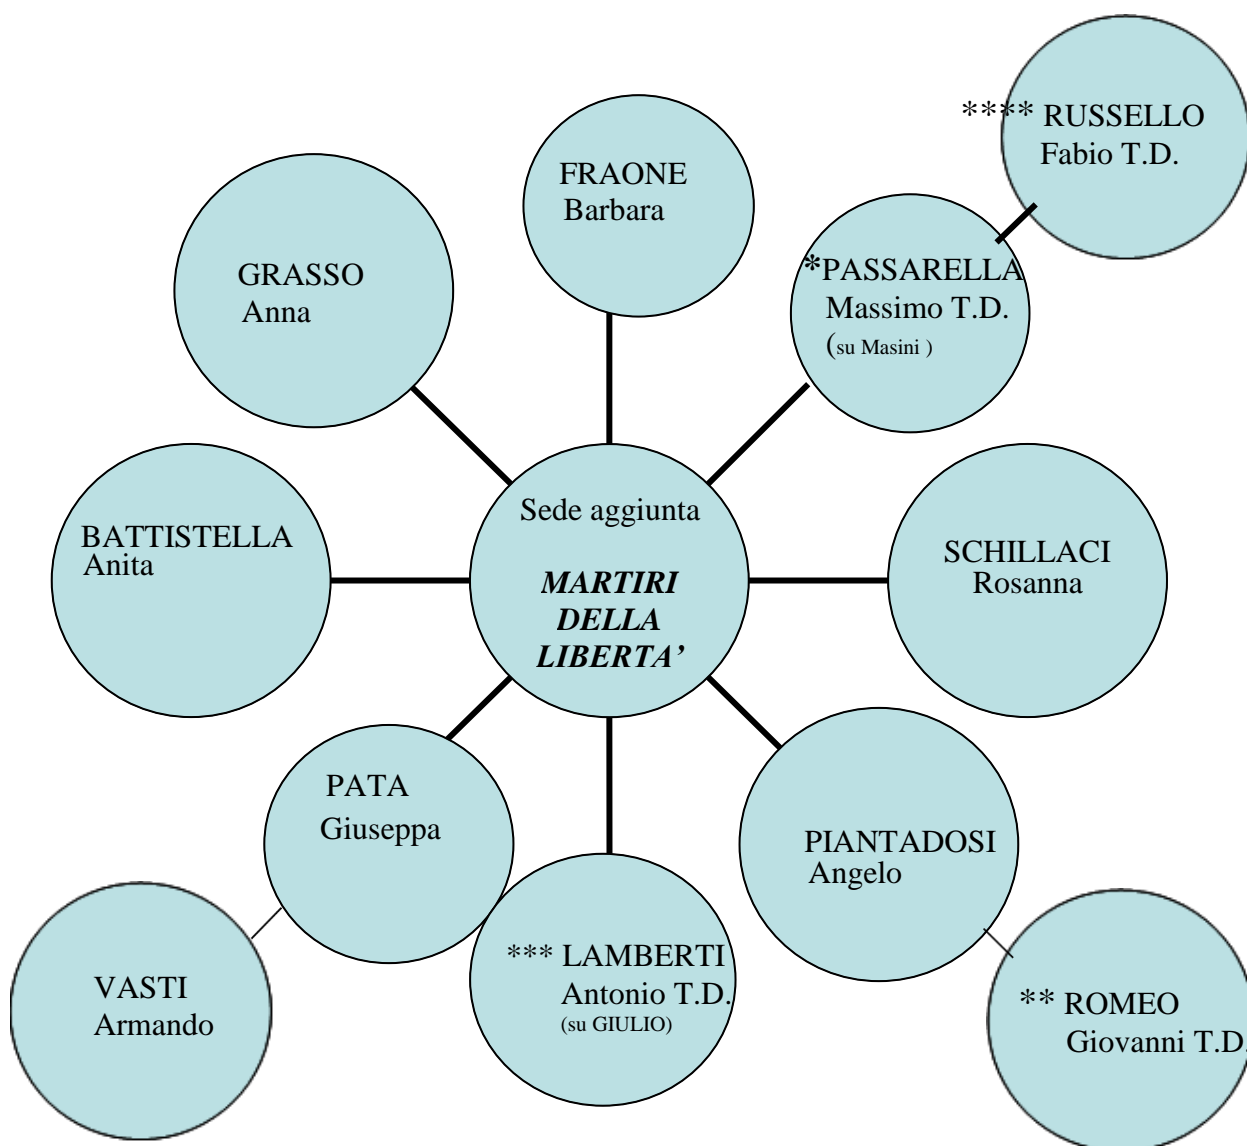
**** RUSSELLO
Fabio T.D.

FRAONE
Barbara

GRASSO
Anna

*PASSARELLA
Massimo T.D.
(su Masini )

BATTISTELLA
Anita

Sede aggiunta

***MARTIRI DELLA LIBERTA'***

SCHILLACI
Rosanna

PATA
Giuseppa

PIANTADOSI
Angelo

VASTI
Armando

*** LAMBERTI
Antonio T.D.
(su GIULIO)

** ROMEO
Giovanni T.D.